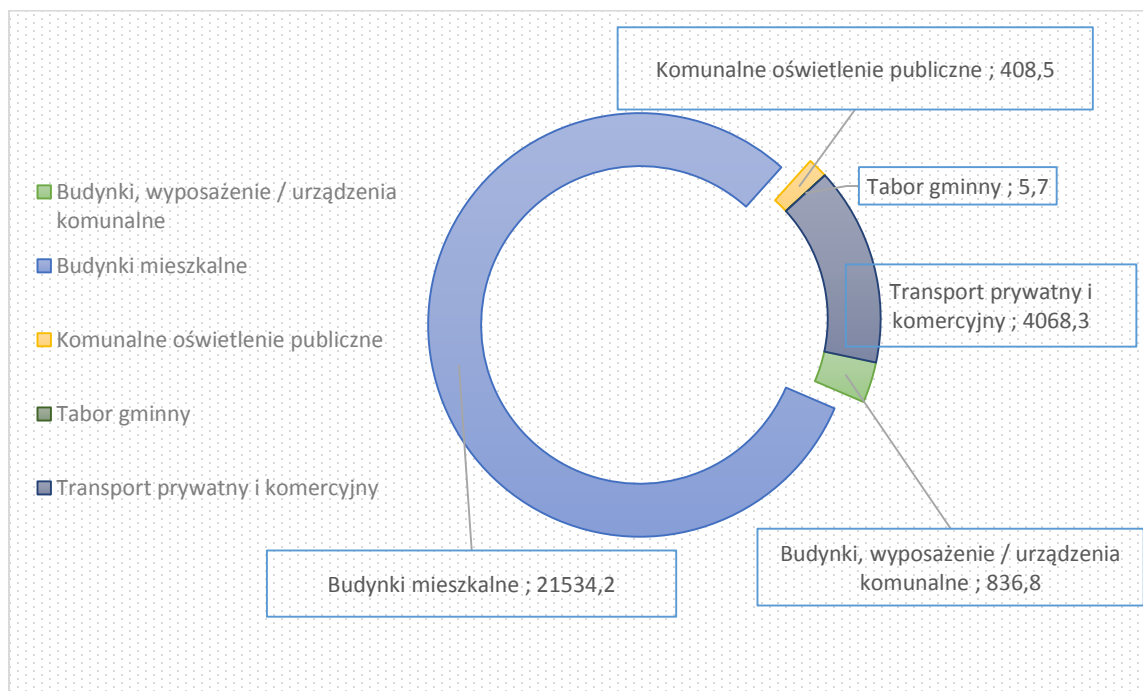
Budynki, wyposażenie / urządzenia komunalne

Budynki mieszkalne

Komunalne oświetlenie publiczne

Tabor gminny

Transport prywatny i komercyjny

Komunalne oświetlenie publiczne ; 408,5

Tabor gminny ; 5,7

Transport prywatny i komercyjny ; 4068,3

Budynki, wyposażenie / urządzenia komunalne ; 836,8

Budynki mieszkalne ; 21534,2